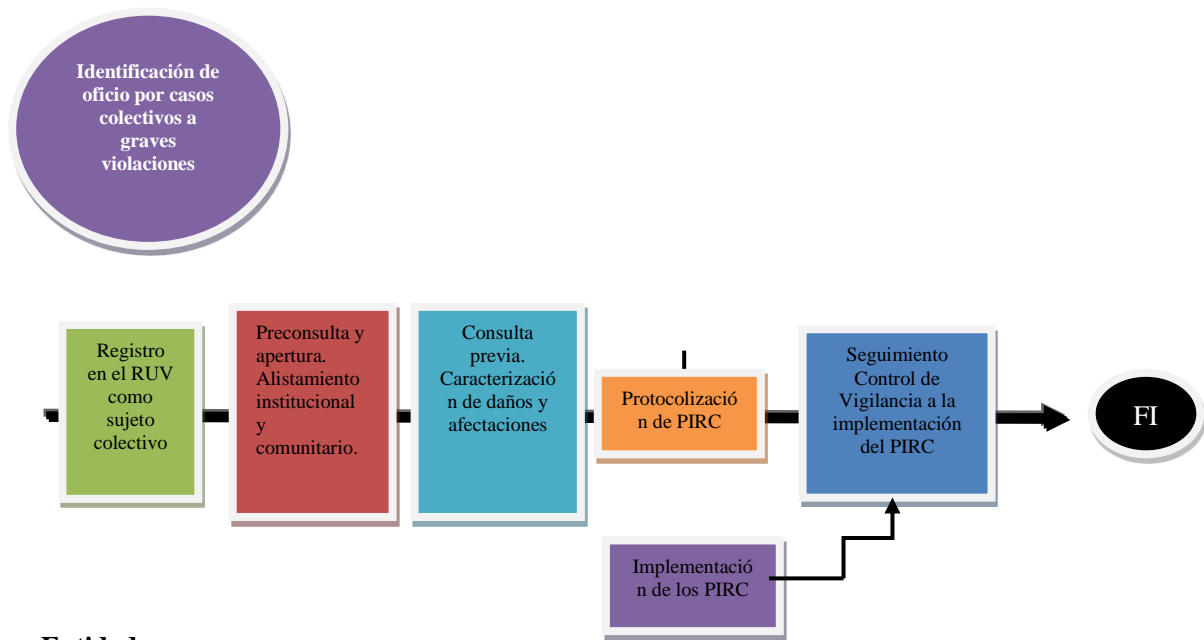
Identificación de oficio por casos colectivos a graves violaciones

Registro en el RUV como sujeto colectivo

Preconsulta y apertura. Alistamiento institucional y comunitario.

Consulta previa. Caracterización de daños y afectaciones

Protocolización de PIRC

Seguimiento Control de Vigilancia a la implementación del PIRC

FI

Implementación de los PIRC

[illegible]